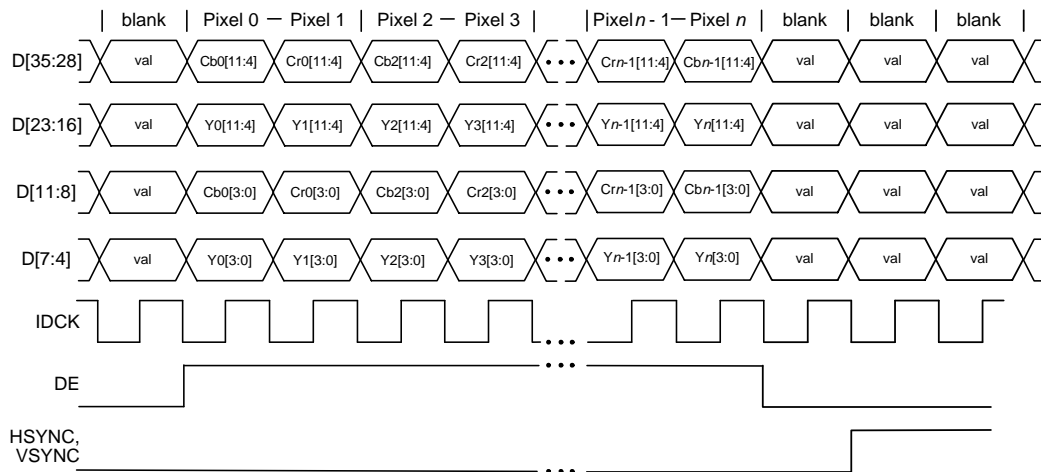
| blank | Pixel 0 — Pixel 1 | Pixel 2 — Pixel 3 | | Pixel *n* - 1— Pixel *n* | blank | blank | blank |

D[35:28] val Cb0[11:4] Cr0[11:4] Cb2[11:4] Cr2[11:4] • • • Cr*n*-1[11:4] Cb*n*-1[11:4] val val val

D[23:16] val Y0[11:4] Y1[11:4] Y2[11:4] Y3[11:4] • • • Y*n*-1[11:4] Y*n*[11:4] val val val

D[11:8] val Cb0[3:0] Cr0[3:0] Cb2[3:0] Cr2[3:0] • • • Cr*n*-1[3:0] Cb*n*-1[3:0] val val val

D[7:4] val Y0[3:0] Y1[3:0] Y2[3:0] Y3[3:0] • • • Y*n*-1[3:0] Y*n*[3:0] val val val

IDCK • • •

DE • • •

HSYNC, VSYNC • • •